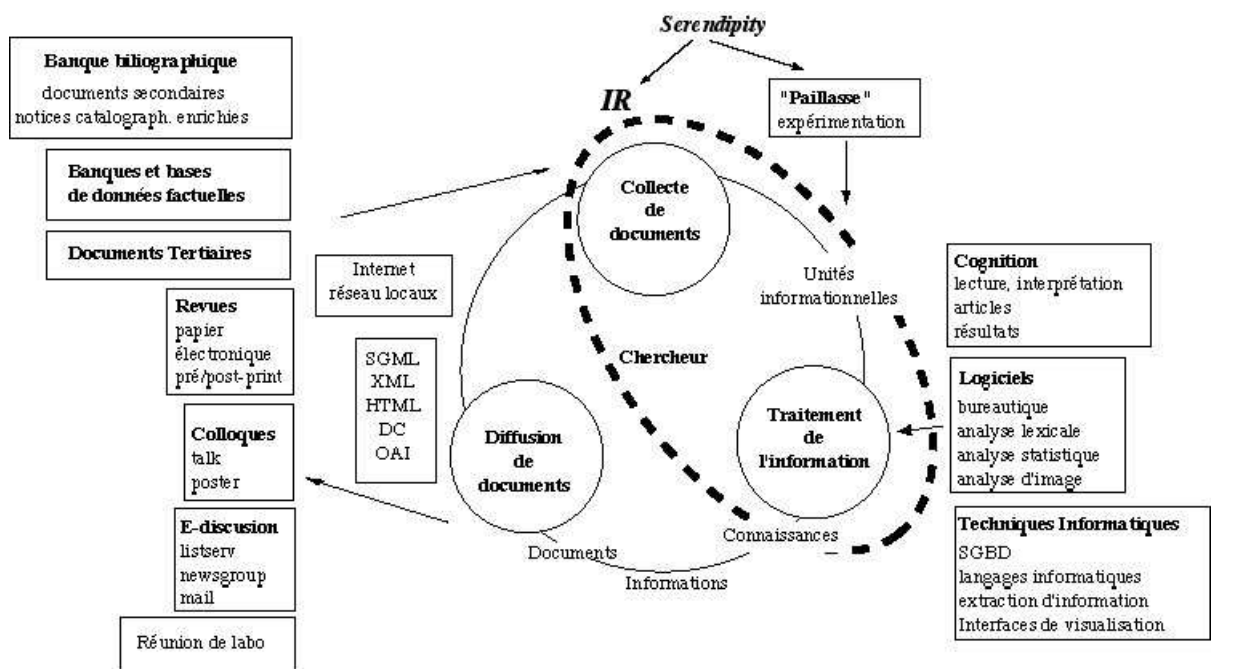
Serendipity

IR

Banque biliographique
documents secondaires
notices catalograph. enrichies

"Paillasse"
expérimentation

Banques et bases
de données factuelles

Documents Tertiaires

Collecte
de
documents

Internet
réseau locaux

Unités
informationnelles

Cognition
lecture, interprétation
articles
résultats

Revues
papier
électronique
pré/post-print

SGML
XML
HTML
DC
OAI

Chercheur

Logiciels
bureautique
analyse lexicale
analyse statistique
analyse d'image

Colloques
talk
poster

Diffusion
de
documents

Traitement
de
l'information

E-discusion
listserv
newsgroup
mail

Connaissances

Documents

Informations

Techniques Informatiques
SGBD
langages informatiques
extraction d'information
Interfaces de visualisation

Réunion de labo